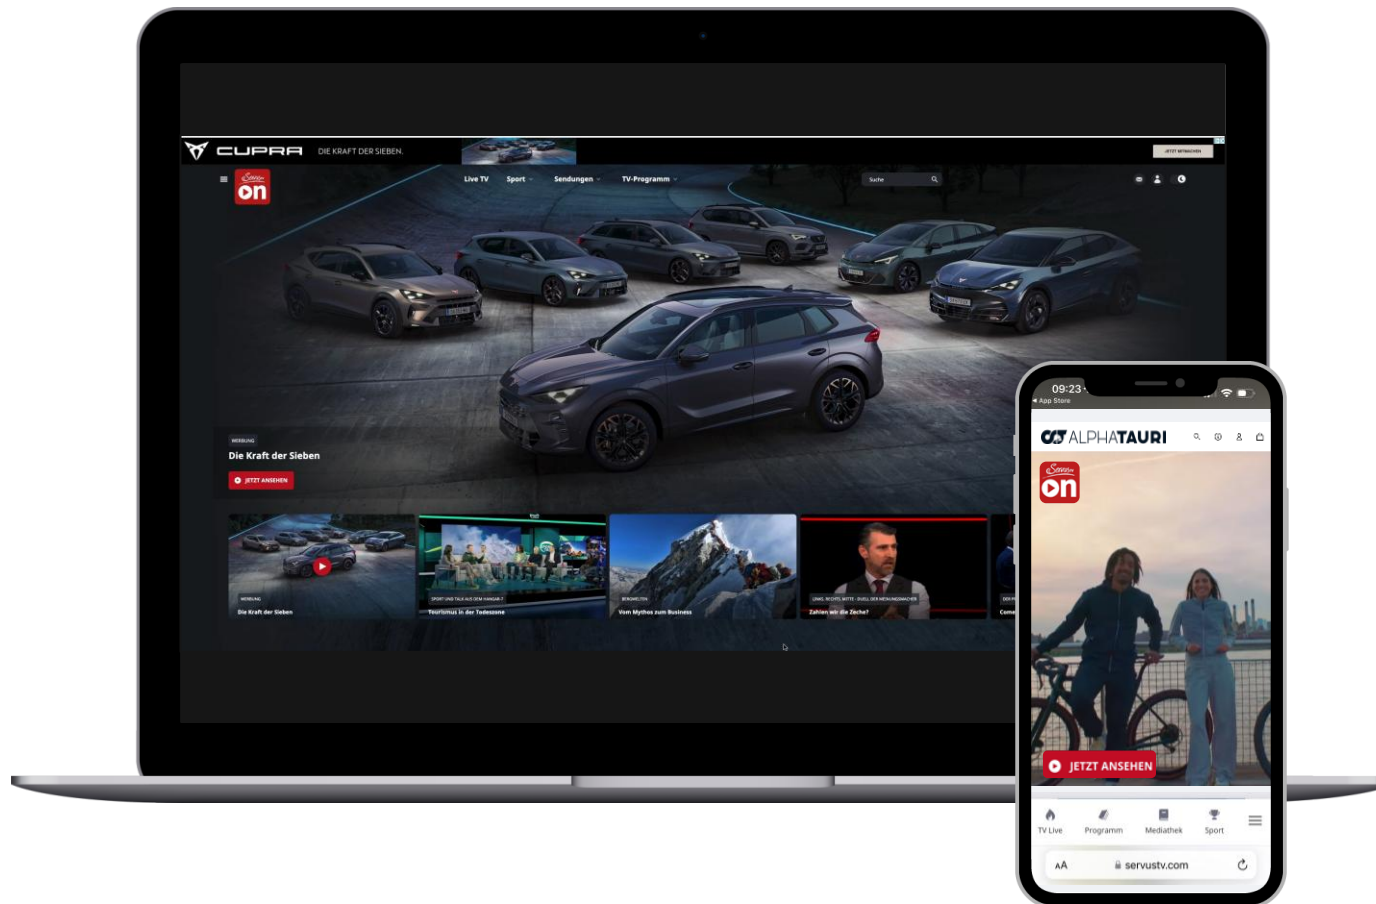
CUPRA DIE KRAFT DER SIEBEN.

JETZT MITMACHEN

Servus on

Live TV Sport Sendungen TV-Programm

Suche

WERBUNG
Die Kraft der Sieben
JETZT ANSEHEN

WERBUNG
Die Kraft der Sieben

SPORT UND TALK AUS DEM HANGAR-7
Tourismus in der Todeszone

BERGWELTEN
Vom Mythos zum Business

LINKS. RECHTS. MITTE - DUELL DER MEINUNGSMACHER
Zahlen wir die Zeche?

09:23
◂ App Store

ALPHATAURI

Servus on

JETZT ANSEHEN

TV Live Programm Mediathek Sport

AA servustv.com